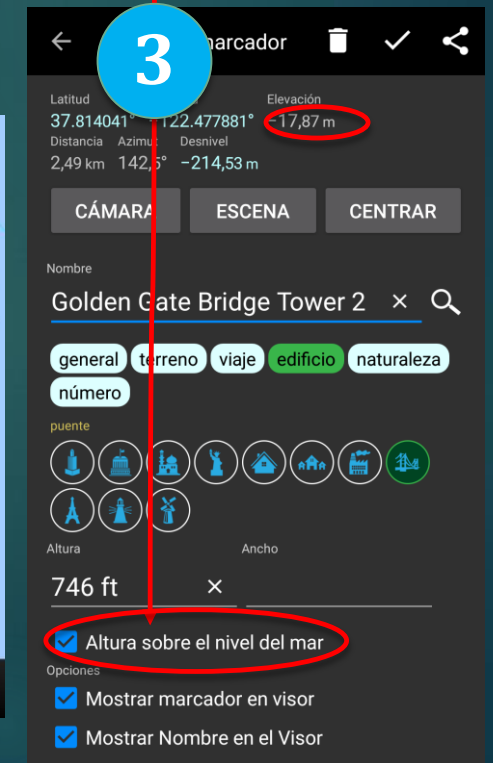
3

marcador

Latitud
37.814041°

-122.477881°

Elevación
-17,87 m

Distancia
2,49 km

Azimut
142,5°

Desnivel
-214,53 m

CÁMARA

ESCENA

CENTRAR

Nombre

Golden Gate Bridge Tower 2

general terreno viaje edificio naturaleza número

puente

Altura

Ancho

746 ft

Altura sobre el nivel del mar

Opciones

Mostrar marcador en visor

Mostrar Nombre en el Visor